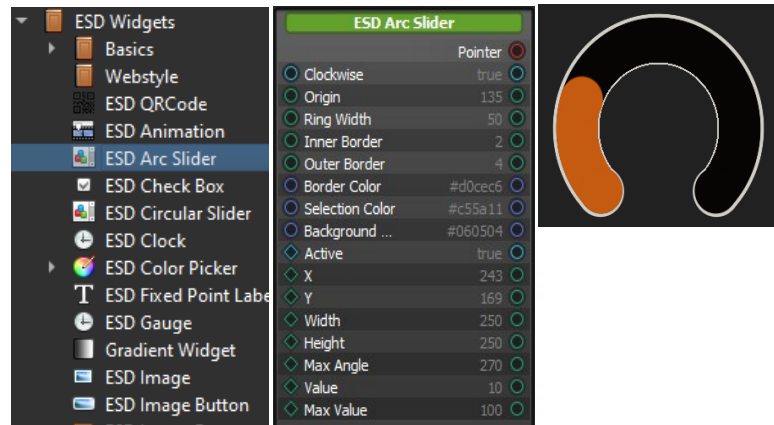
ESD Widgets
Basics
Webstyle
ESD QRCode
ESD Animation
ESD Arc Slider
ESD Check Box
ESD Circular Slider
ESD Clock
ESD Color Picker
ESD Fixed Point Labe
ESD Gauge
Gradient Widget
ESD Image
ESD Image Button

ESD Arc Slider
Pointer

| | |
|---|---|
| Clockwise | true |
| Origin | 135 |
| Ring Width | 50 |
| Inner Border | 2 |
| Outer Border | 4 |
| Border Color | #d0cec6 |
| Selection Color | #c55a11 |
| Background ... | #060504 |
| Active | true |
| X | 243 |
| Y | 169 |
| Width | 250 |
| Height | 250 |
| Max Angle | 270 |
| Value | 10 |
| Max Value | 100 |